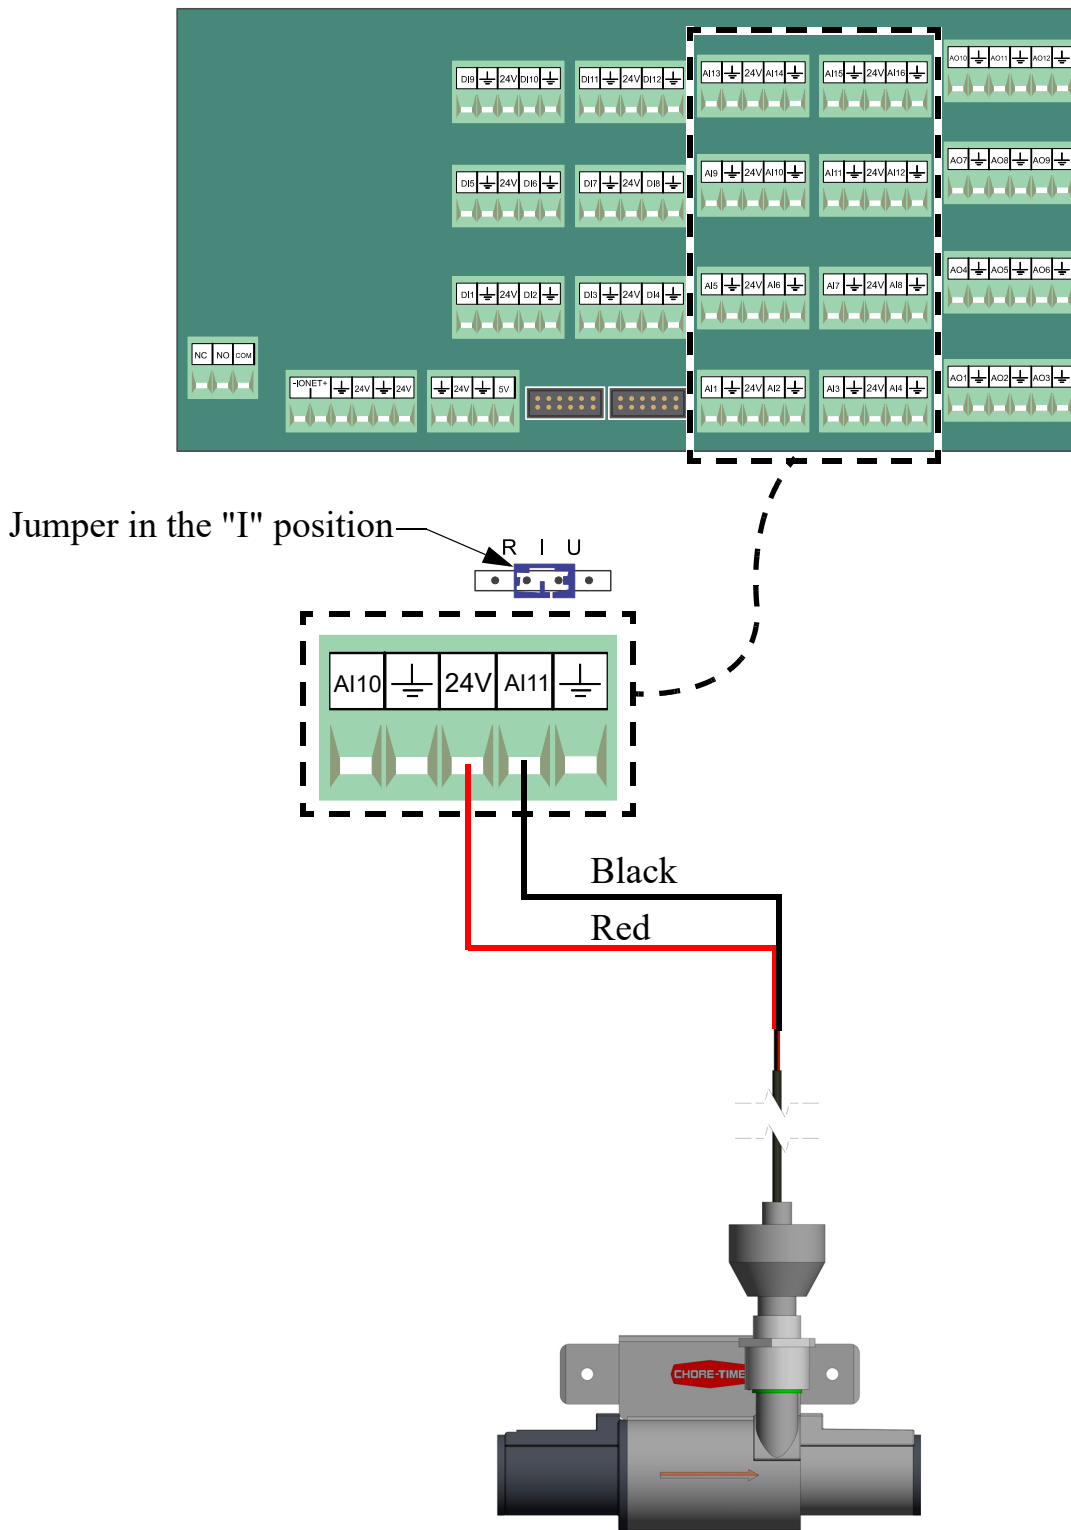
DI9 24V DI10
DI11 24V DI12
AI13 24V AI14
AI15 24V AI16
AO10 AO11 AO12
DI5 24V DI6
DI7 24V DI8
AI9 24V AI10
AI11 24V AI12
AO7 AO8 AO9
DI1 24V DI2
DI3 24V DI4
AI5 24V AI6
AI7 24V AI8
AO4 AO5 AO6
NC NO COM
-IONET+ 24V 24V
24V 5V
AI1 24V AI2
AI3 24V AI4
AO1 AO2 AO3

Jumper in the "I" position
R I U

AI10 24V AI11

Black
Red

CHORE-TIME